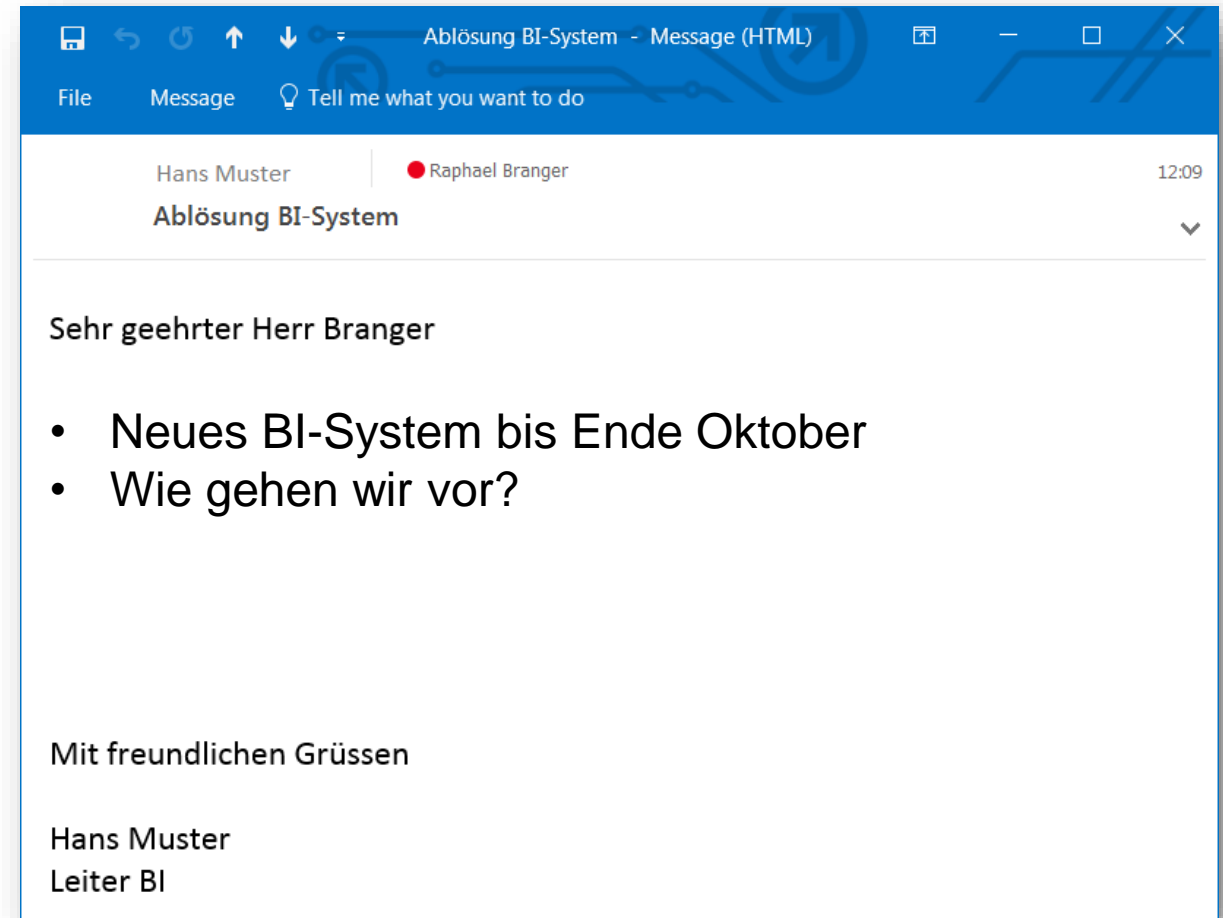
Ablösung BI-System - Message (HTML)

File Message Tell me what you want to do

Hans Muster
Raphael Branger
12:09
Ablösung BI-System

Sehr geehrter Herr Branger

- Neues BI-System bis Ende Oktober
- Wie gehen wir vor?

Mit freundlichen Grüssen

Hans Muster
Leiter BI